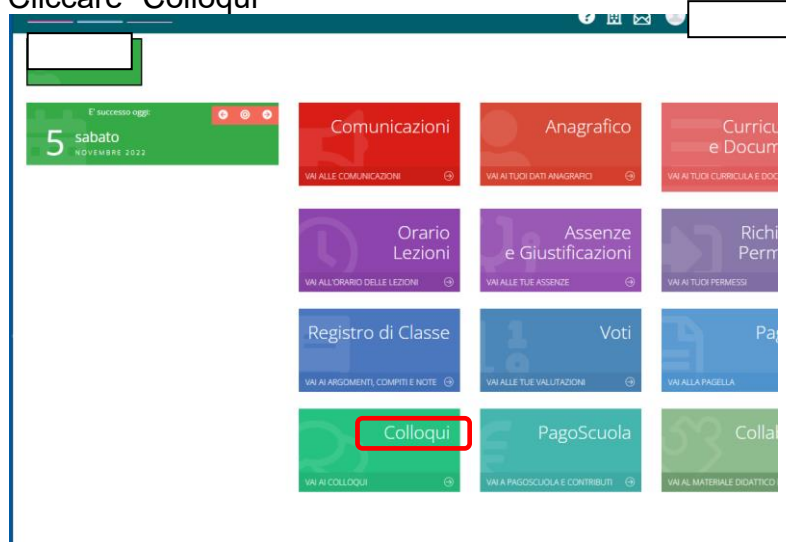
Cliccare "Colloqui"

E' successo oggi:
5 sabato
NOVEMBRE 2022

Comunicazioni
VAI ALLE COMUNICAZIONI

Anagrafico
VAI AI TUOI DATI ANAGRAFICI

Curricu e Docum
VAI AI TUOI CURRICULA E DOC

Orario Lezioni
VAI ALL'ORARIO DELLE LEZIONI

Assenze e Giustificazioni
VAI ALLE TUE ASSENZE

Richi Perm
VAI AI TUOI PERMESSI

Registro di Classe
VAI AI ARGOMENTI, COMPITI E NOTE

Voti
VAI ALLE TUE VALUTAZIONI

Pa
VAI ALLA PAGELLA

Colloqui
VAI AI COLLOQUI

PagoScuola
VAI A PAGOSCUOLA E CONTRIBUTI

Collab
VAI AL MATERIALE DIDATTICO